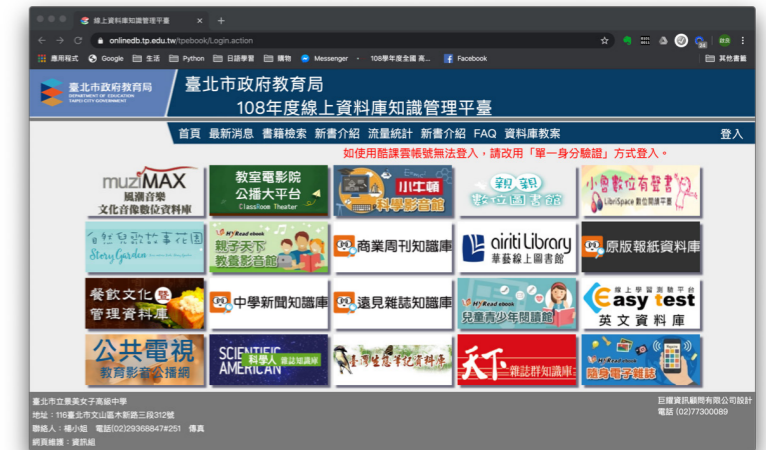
線上資料庫知識管理平臺
onlinedb.tp.edu.tw/tpebook/Login.action
應用程式 Google 生活 Python 日語學習 購物 Messenger 108學年度全國 高... Facebook 其他書籤

臺北市政府教育局 DEPARTMENT OF EDUCATION TAIPEI CITY GOVERNMENT
臺北市政府教育局
108年度線上資料庫知識管理平臺

首頁 最新消息 書籍檢索 新書介紹 流量統計 新書介紹 FAQ 資料庫教案 登入

如使用酷課雲帳號無法登入，請改用「單一身分驗證」方式登入。

muziMAX 風潮音樂 文化音像數位資料庫
教室電影院 公播大平台 Classroom Theater
小牛頓 科學影音館
親親 數位圖書館
小寶數位有聲書 LibriSpace 數位閱讀平臺
有聲兒童故事花園 Story Garden
親子天下 教養影音館
商業周刊知識庫
airiti Library 華藝線上圖書館
原版報紙資料庫
餐飲文化暨管理資料庫
中學新聞知識庫
遠見雜誌知識庫
兒童青少年閱讀館
線上學習測驗平台 Easy test 英文資料庫
公共電視 教育影音公播網
SCIENTIFIC AMERICAN 科學人雜誌知識庫
臺灣生態筆記資料庫
天下 雜誌群知識庫
隨身電子雜誌

臺北市立景美女子高級中學
地址：116臺北市文山區木新路三段312號
聯絡人：楊小姐 電話(02)29368847#251 傳真
網頁維護：資訊組

巨耀資訊顧問有限公司設計
電話 (02)77300089